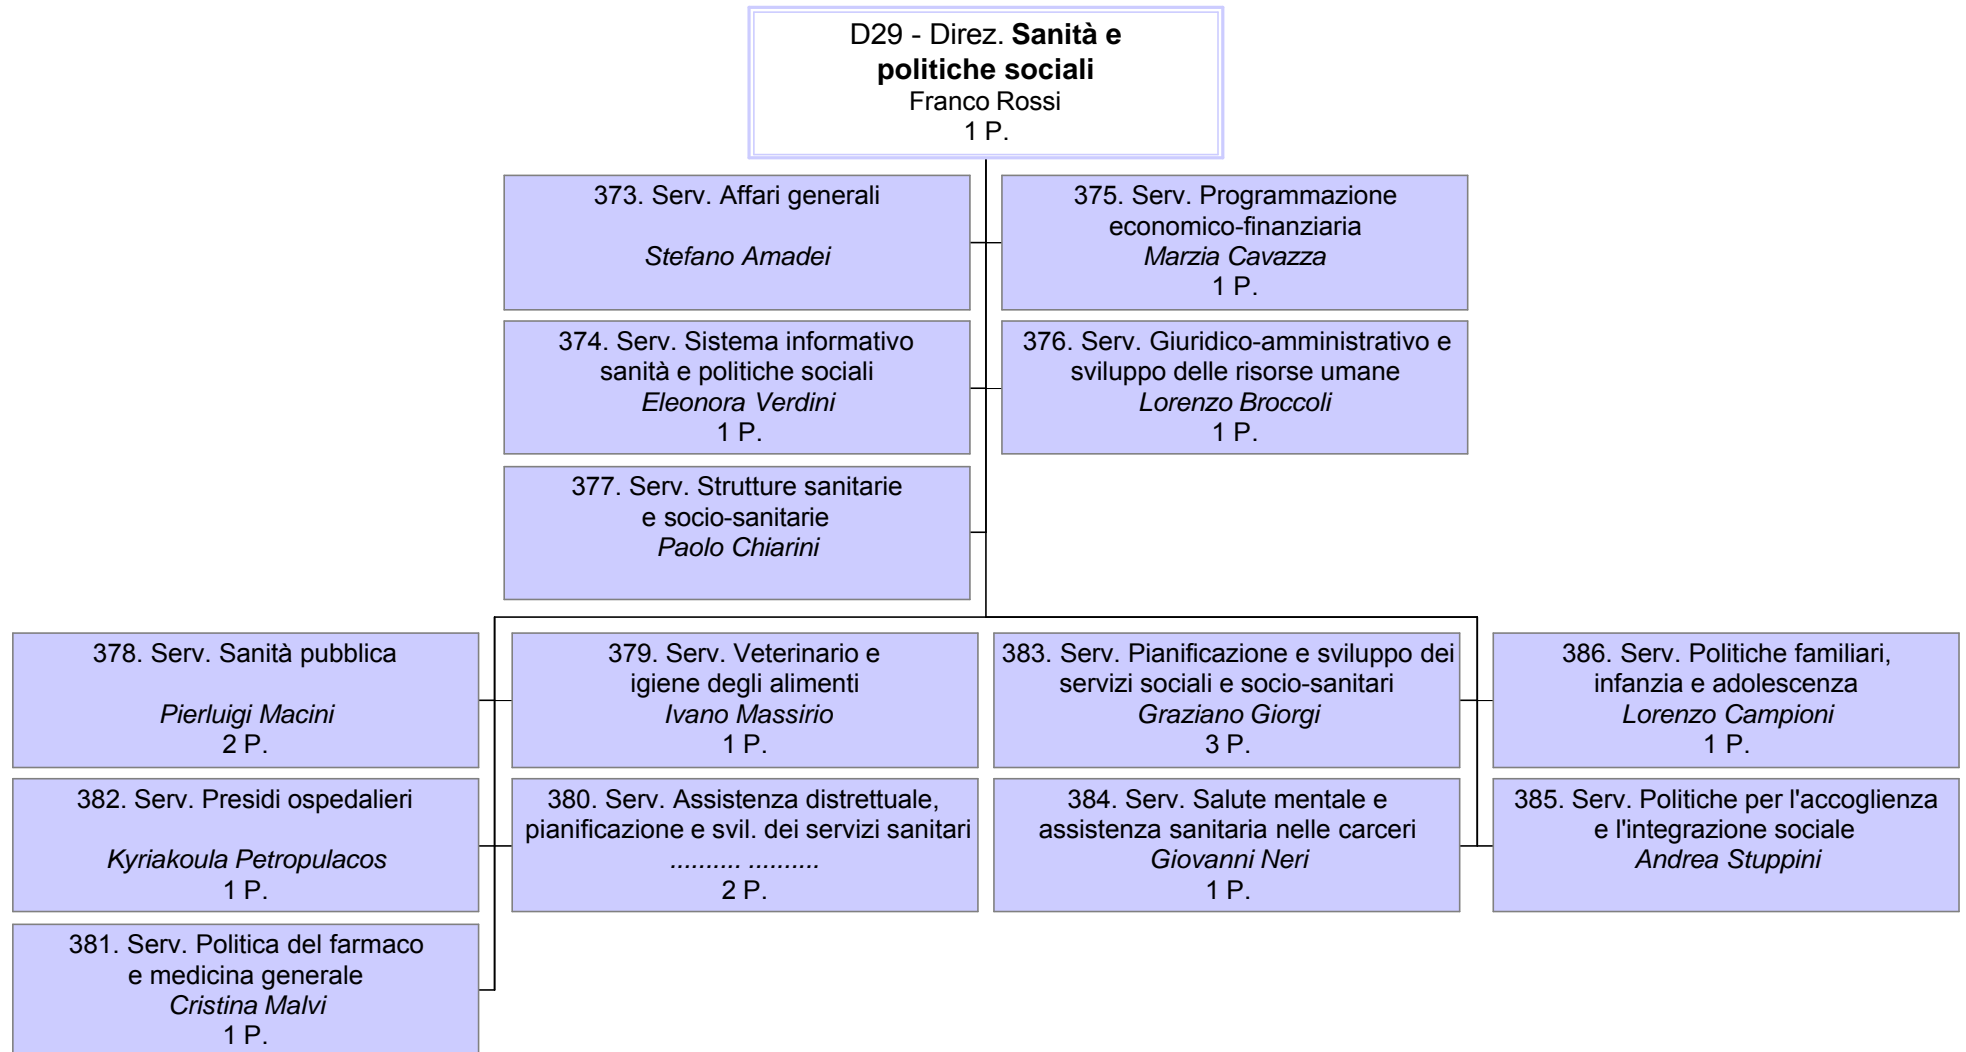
D29 - Direz. **Sanità e politiche sociali**
Franco Rossi
1 P.

373. Serv. Affari generali
*Stefano Amadei*

375. Serv. Programmazione economico-finanziaria
*Marzia Cavazza*
1 P.

374. Serv. Sistema informativo sanità e politiche sociali
*Eleonora Verdini*
1 P.

376. Serv. Giuridico-amministrativo e sviluppo delle risorse umane
*Lorenzo Broccoli*
1 P.

377. Serv. Strutture sanitarie e socio-sanitarie
*Paolo Chiarini*

378. Serv. Sanità pubblica
*Pierluigi Macini*
2 P.

382. Serv. Presidi ospedalieri
*Kyriakoula Petropulacos*
1 P.

381. Serv. Politica del farmaco e medicina generale
*Cristina Malvi*
1 P.

379. Serv. Veterinario e igiene degli alimenti
*Ivano Massirio*
1 P.

380. Serv. Assistenza distrettuale, pianificazione e svil. dei servizi sanitari
.......... ..........
2 P.

383. Serv. Pianificazione e sviluppo dei servizi sociali e socio-sanitari
*Graziano Giorgi*
3 P.

384. Serv. Salute mentale e assistenza sanitaria nelle carceri
*Giovanni Neri*
1 P.

386. Serv. Politiche familiari, infanzia e adolescenza
*Lorenzo Campioni*
1 P.

385. Serv. Politiche per l'accoglienza e l'integrazione sociale
*Andrea Stuppini*